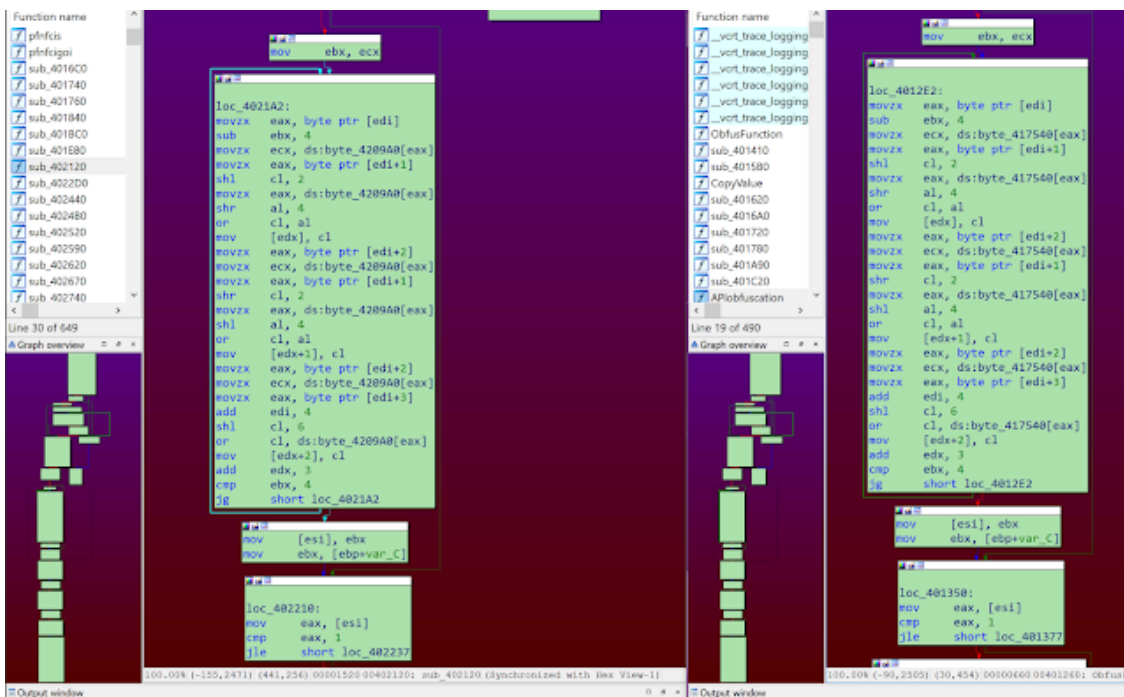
Function name
pfnfcis
pfnfcigoi
sub_4016C0
sub_401740
sub_401760
sub_401840
sub_4018C0
sub_401E80
sub_402120
sub_4022D0
sub_402440
sub_402480
sub_402520
sub_402590
sub_402620
sub_402670
sub_402740
Line 30 of 649
Graph overview

mov ebx, ecx

loc_4021A2:
movzx eax, byte ptr [edi]
sub ebx, 4
movzx ecx, ds:byte_4209A0[eax]
movzx eax, byte ptr [edi+1]
shl cl, 2
movzx eax, ds:byte_4209A0[eax]
shr al, 4
or cl, al
mov [edx], cl
movzx eax, byte ptr [edi+2]
movzx ecx, ds:byte_4209A0[eax]
movzx eax, byte ptr [edi+1]
shr cl, 2
movzx eax, ds:byte_4209A0[eax]
shl al, 4
or cl, al
mov [edx+1], cl
movzx eax, byte ptr [edi+2]
movzx ecx, ds:byte_4209A0[eax]
movzx eax, byte ptr [edi+3]
add edi, 4
shl cl, 6
or cl, ds:byte_4209A0[eax]
mov [edx+2], cl
add edx, 3
cmp ebx, 4
jg short loc_4021A2

mov [esi], ebx
mov ebx, [ebp+var_C]

loc_402210:
mov eax, [esi]
cmp eax, 1
jle short loc_402237

100.00% (-155,2471) (441,256) 00001520 00402120: sub_402120 (Synchronized with Hex View-1)
Output window

Function name
__vcrt_trace_logging
__vcrt_trace_logging
__vcrt_trace_logging
__vcrt_trace_logging
__vcrt_trace_logging
__vcrt_trace_logging
ObfusFunction
sub_401410
sub_401580
CopyValue
sub_401620
sub_4016A0
sub_401720
sub_401780
sub_401A90
sub_401C20
APIobfuscation
Line 19 of 490
Graph overview

mov ebx, ecx

loc_4012E2:
movzx eax, byte ptr [edi]
sub ebx, 4
movzx ecx, ds:byte_417540[eax]
movzx eax, byte ptr [edi+1]
shl cl, 2
movzx eax, ds:byte_417540[eax]
shr al, 4
or cl, al
mov [edx], cl
movzx eax, byte ptr [edi+2]
movzx ecx, ds:byte_417540[eax]
movzx eax, byte ptr [edi+1]
shr cl, 2
movzx eax, ds:byte_417540[eax]
shl al, 4
or cl, al
mov [edx+1], cl
movzx eax, byte ptr [edi+2]
movzx ecx, ds:byte_417540[eax]
movzx eax, byte ptr [edi+3]
add edi, 4
shl cl, 6
or cl, ds:byte_417540[eax]
mov [edx+2], cl
add edx, 3
cmp ebx, 4
jg short loc_4012E2

mov [esi], ebx
mov ebx, [ebp+var_C]

loc_401350:
mov eax, [esi]
cmp eax, 1
jle short loc_401377

100.00% (-90,2505) (30,454) 00000660 00401260: Obfus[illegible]
Output window